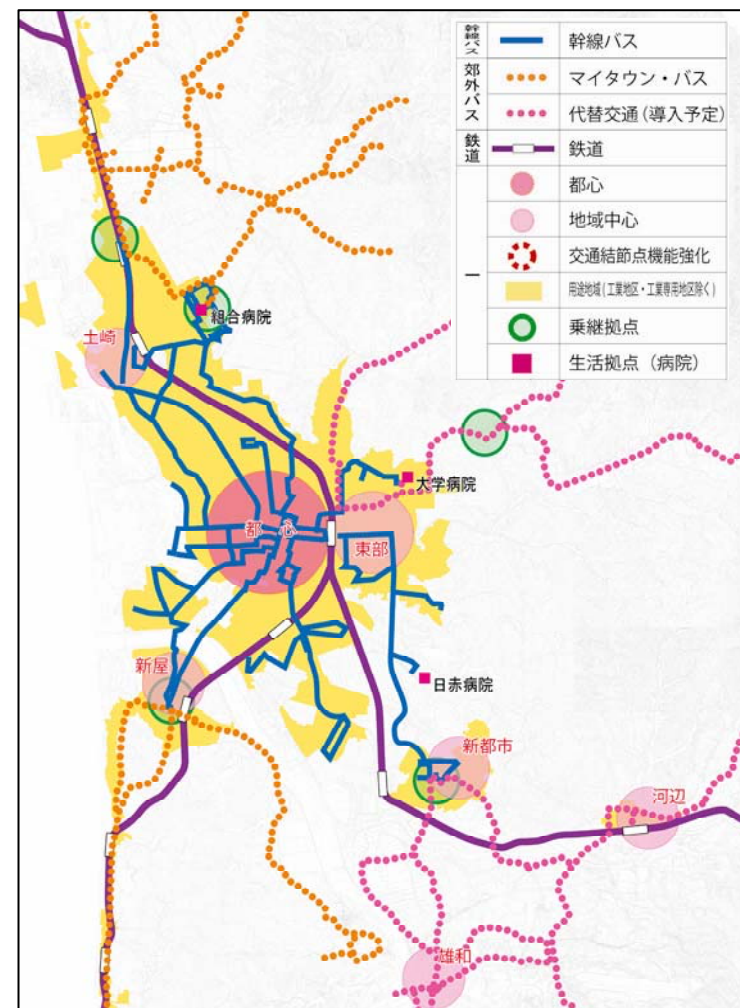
| | | |
|---|---|---|
| 幹線バス | | 幹線バス |
| 郊外バス | | マイタウン・バス |
| | | 代替交通（導入予定） |
| 鉄道 | | 鉄道 |
| ー | | 都心 |
| | | 地域中心 |
| | | 交通結節点機能強化 |
| | | 用途地域（工業地区・工業専用地区除く） |
| | | 乗継拠点 |
| | | 生活拠点（病院） |

組合病院

土崎

大学病院

都心

東部

新屋

日赤病院

新都市

河辺

雄和